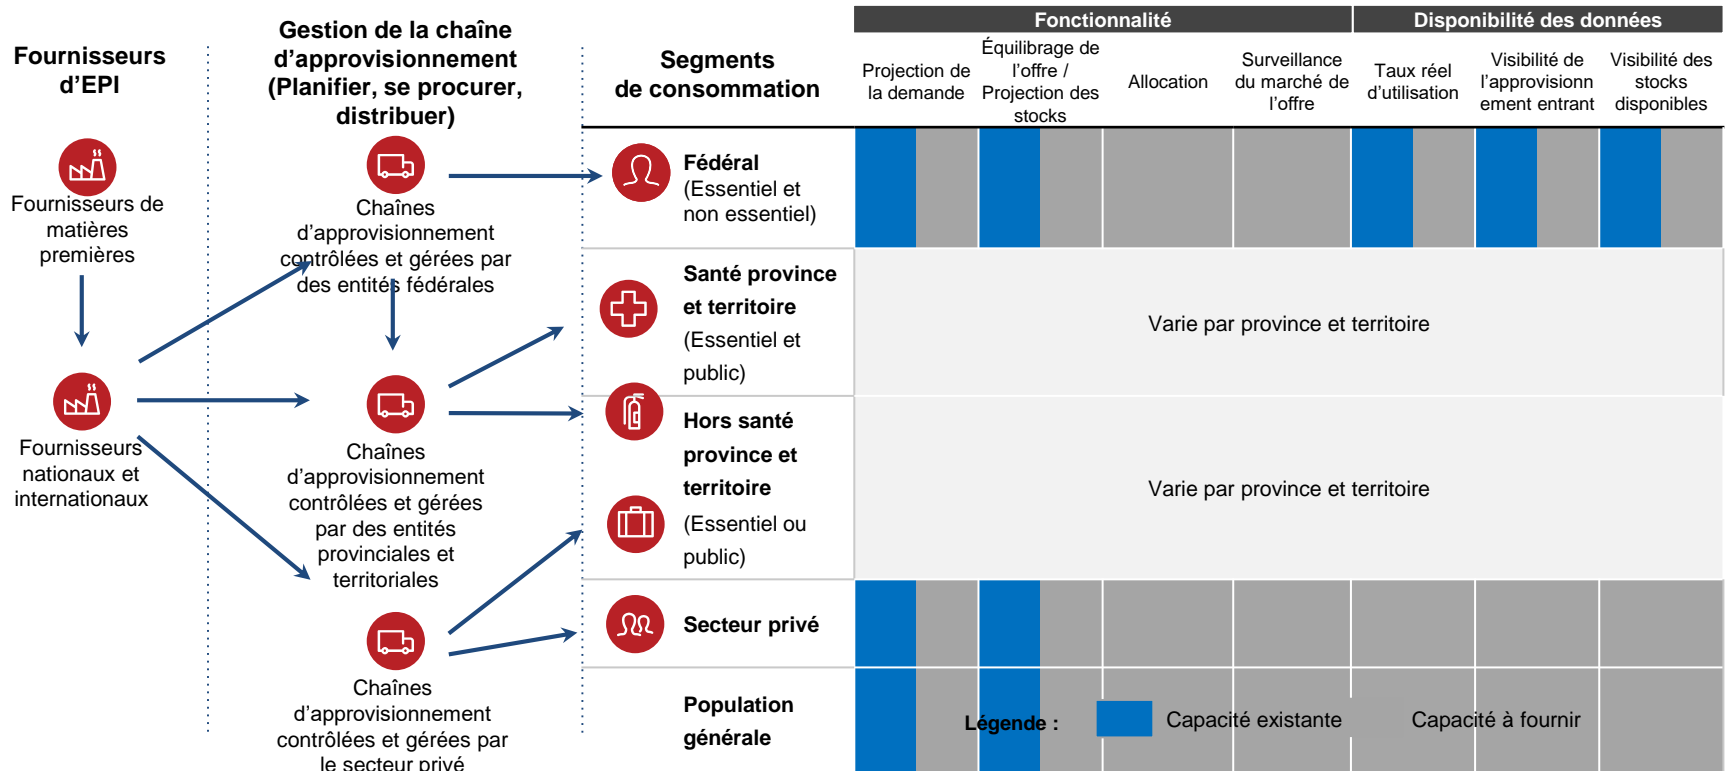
Fournisseurs d'EPI

Fournisseurs de matières premières

Fournisseurs nationaux et internationaux

Gestion de la chaîne d'approvisionnement (Planifier, se procurer, distribuer)

Chaînes d'approvisionnement contrôlées et gérées par des entités fédérales

Chaînes d'approvisionnement contrôlées et gérées par des entités provinciales et territoriales

Chaînes d'approvisionnement contrôlées et gérées par le secteur privé

Segments de consommation

Fonctionnalité

Disponibilité des données

Projection de la demande

Équilibrage de l'offre / Projection des stocks

Allocation

Surveillance du marché de l'offre

Taux réel d'utilisation

Visibilité de l'approvisionnement entrant

Visibilité des stocks disponibles

Fédéral (Essentiel et non essentiel)

Santé province et territoire (Essentiel et public)

Varie par province et territoire

Hors santé province et territoire (Essentiel ou public)

Varie par province et territoire

Secteur privé

Population générale

Légende :

Capacité existante

Capacité à fournir